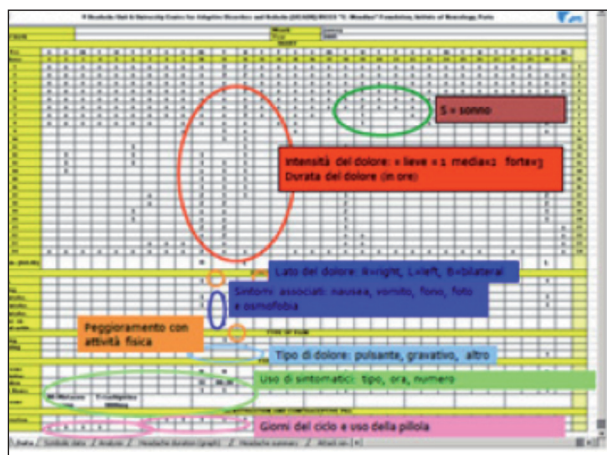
S = sonno

Intensità del dolore: + lieve = 1 media=2 forte=3
Durata del dolore (in ore)

Lato del dolore: R=right, L=left, B=bilateral

Sintomi associati: nausea, vomito, fono, foto e osmofobia

Peggioramento con attività fisica

Tipo di dolore: pulsante, gravativo, altro

Uso di sintomatici: tipo, ora, numero

Giorni del ciclo e uso della pillola